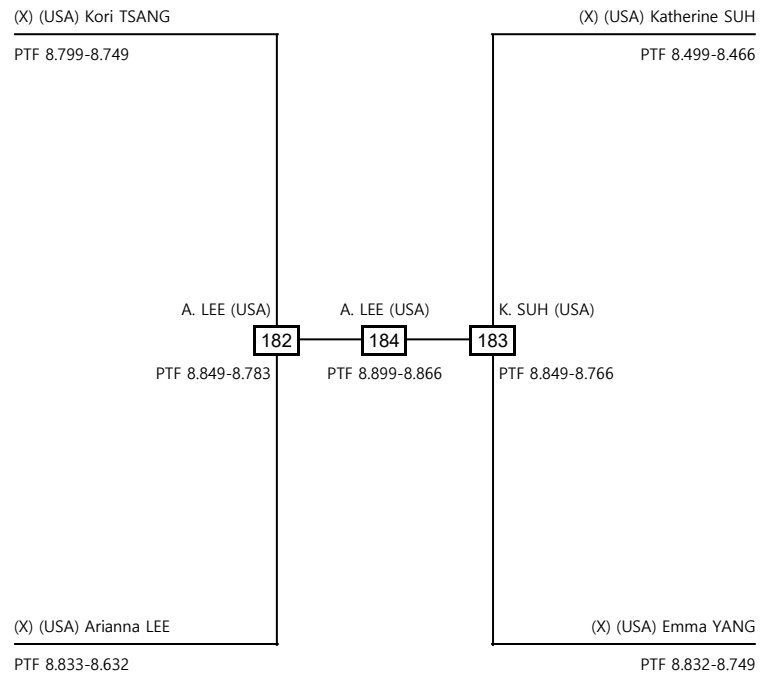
(X) (USA) Kori TSANG

PTF 8.799-8.749

(X) (USA) Katherine SUH

PTF 8.499-8.466

A. LEE (USA)

182

PTF 8.849-8.783

A. LEE (USA)

184

PTF 8.899-8.866

K. SUH (USA)

183

PTF 8.849-8.766

(X) (USA) Arianna LEE

PTF 8.833-8.632

(X) (USA) Emma YANG

PTF 8.832-8.749